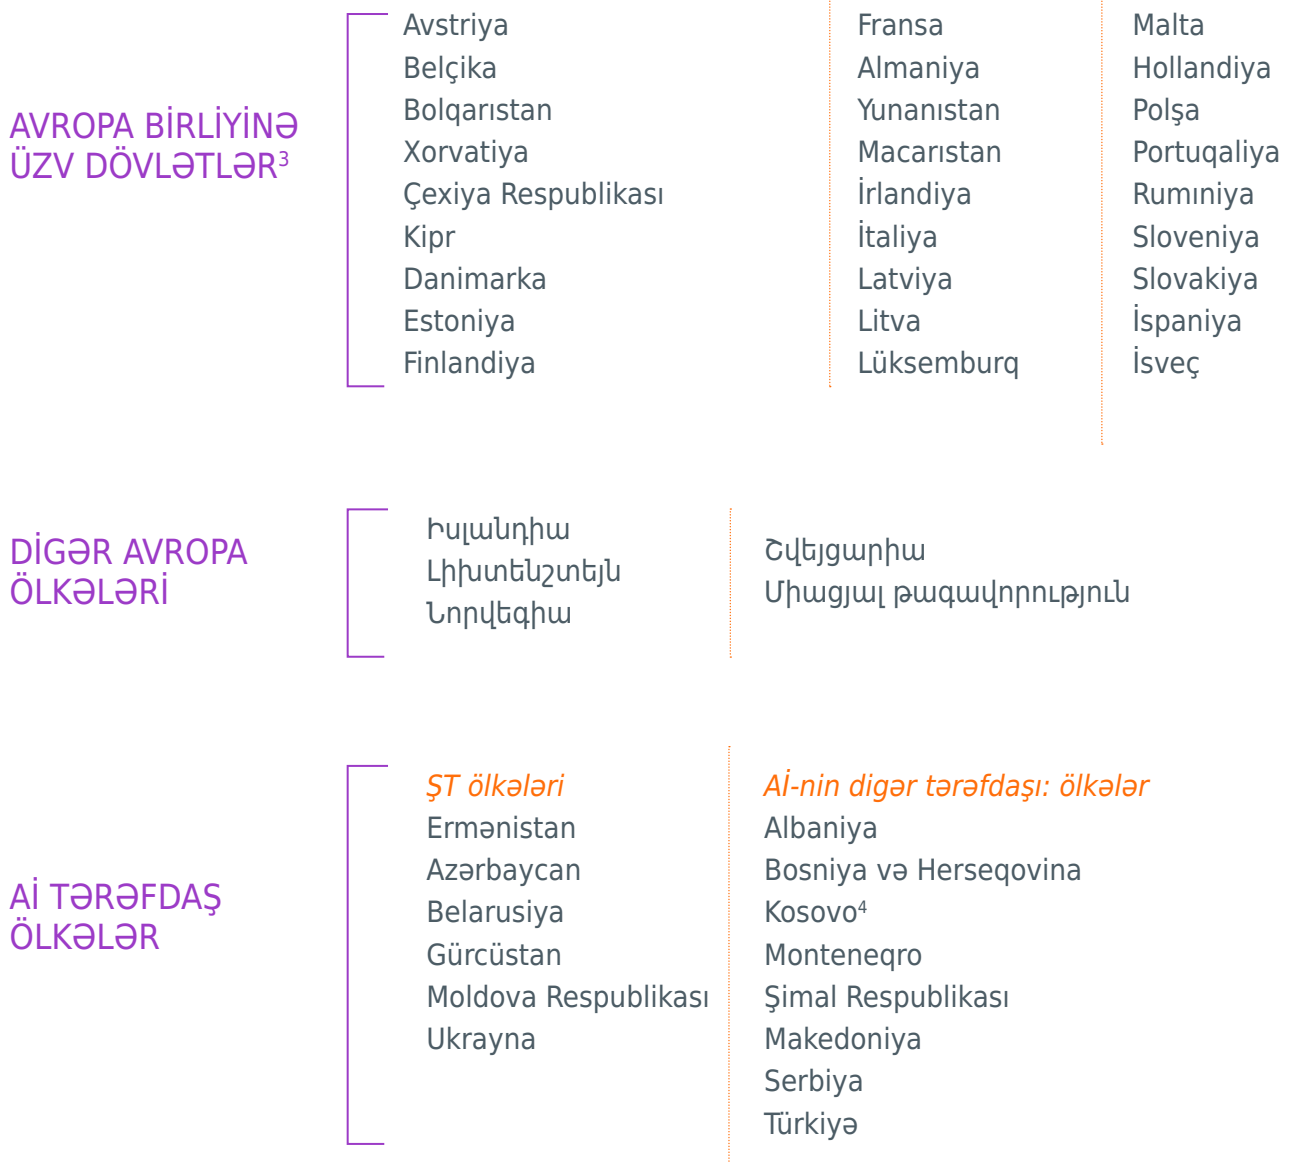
AVROPA BİRLİYİNƏ ÜZV DÖVLƏTLƏR$^{3}$

Avstriya
Belçika
Bolqarıstan
Xorvatiya
Çexiya Respublikası
Kipr
Danimarka
Estoniya
Finlandiya

Fransa
Almaniya
Yunanıstan
Macarıstan
İrlandiya
İtaliya
Latviya
Litva
Lüksemburq

Malta
Hollandiya
Polşa
Portuqaliya
Rumıniya
Sloveniya
Slovakiya
İspaniya
İsveç

DİGƏR AVROPA ÖLKƏLƏRİ

Իսլանդիա
Լիխտենշտեյն
Նորվեգիա

Շվեյցարիա
Միացյալ թագավորություն

Aİ TƏRƏFDAŞ ÖLKƏLƏR

ŞT ölkələri
Ermənistan
Azərbaycan
Belarusiya
Gürcüstan
Moldova Respublikası
Ukrayna

Aİ-nin digər tərəfdaşı: ölkələr
Albaniya
Bosniya və Herseqovina
Kosovo$^{4}$
Monteneqro
Şimal Respublikası
Makedoniya
Serbiya
Türkiyə